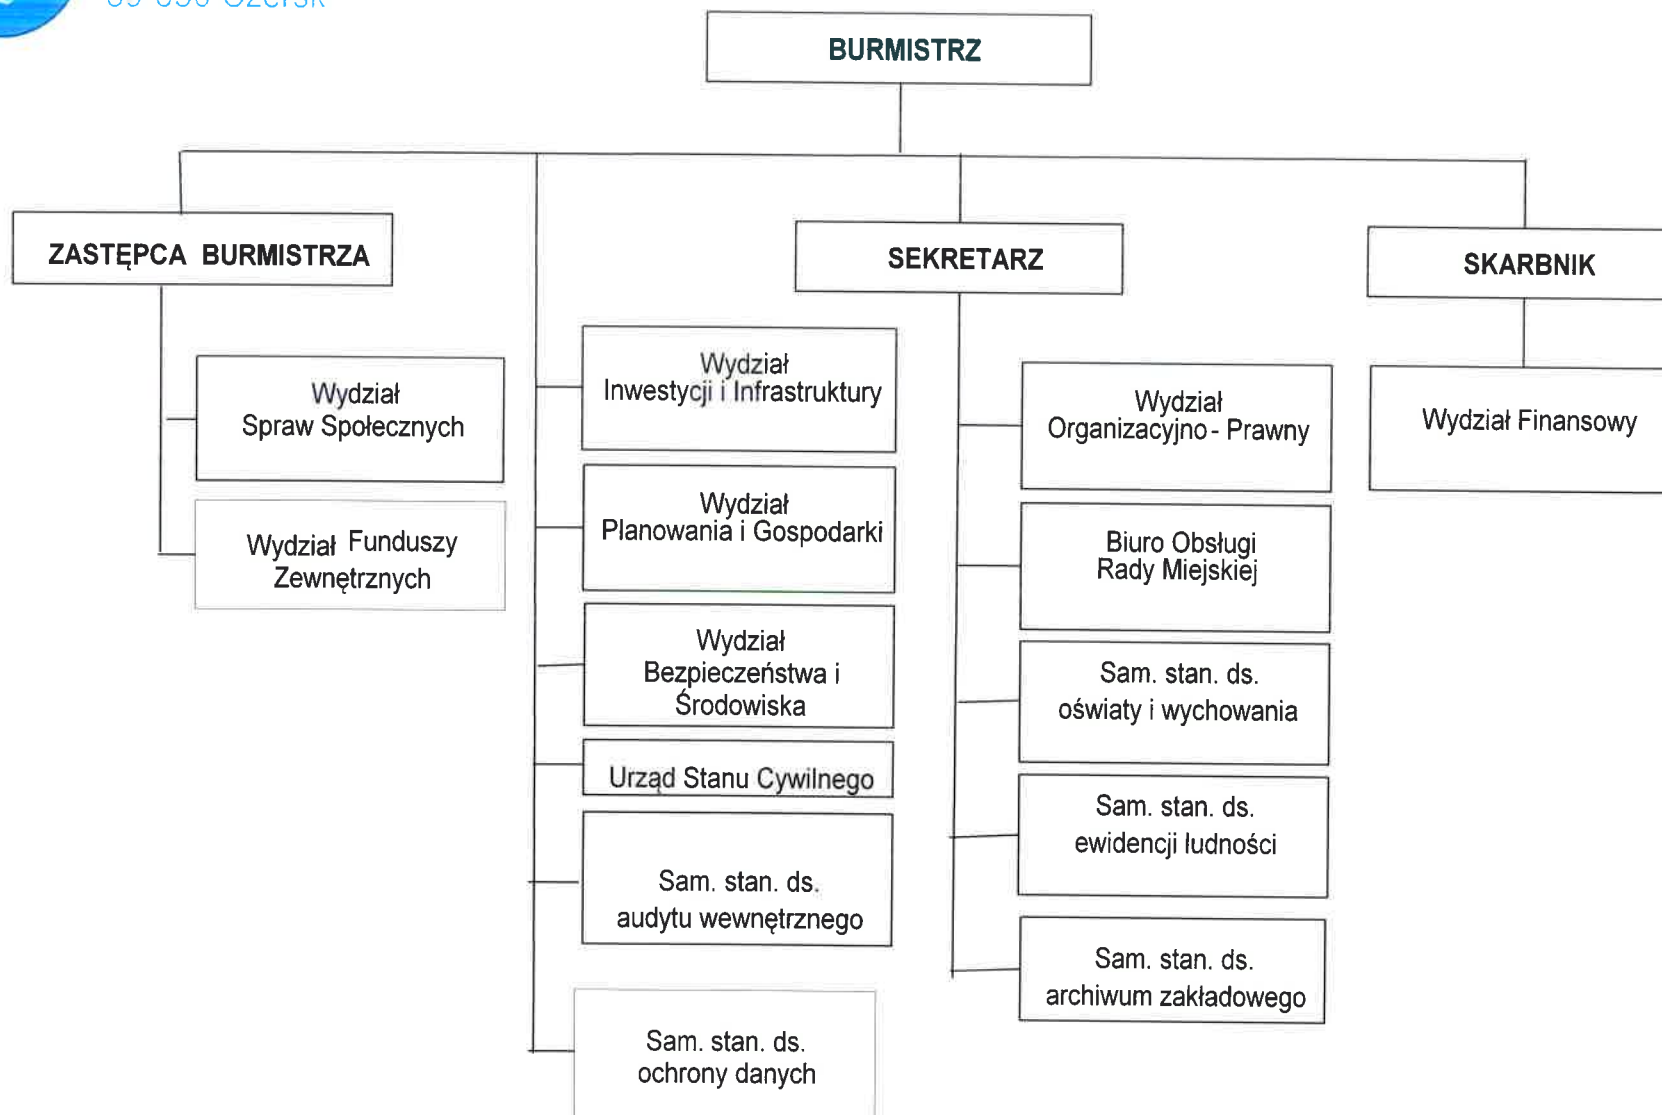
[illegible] Czersk

BURMISTRZ

ZASTĘPCA BURMISTRZA

SEKRETARZ

SKARBNIK

Wydział Spraw Społecznych

Wydział Funduszy Zewnętrznych

Wydział Inwestycji i Infrastruktury

Wydział Planowania i Gospodarki

Wydział Bezpieczeństwa i Środowiska

Urząd Stanu Cywilnego

Sam. stan. ds. audytu wewnętrznego

Sam. stan. ds. ochrony danych

Wydział Organizacyjno - Prawny

Biuro Obsługi Rady Miejskiej

Sam. stan. ds. oświaty i wychowania

Sam. stan. ds. ewidencji ludności

Sam. stan. ds. archiwum zakładowego

Wydział Finansowy